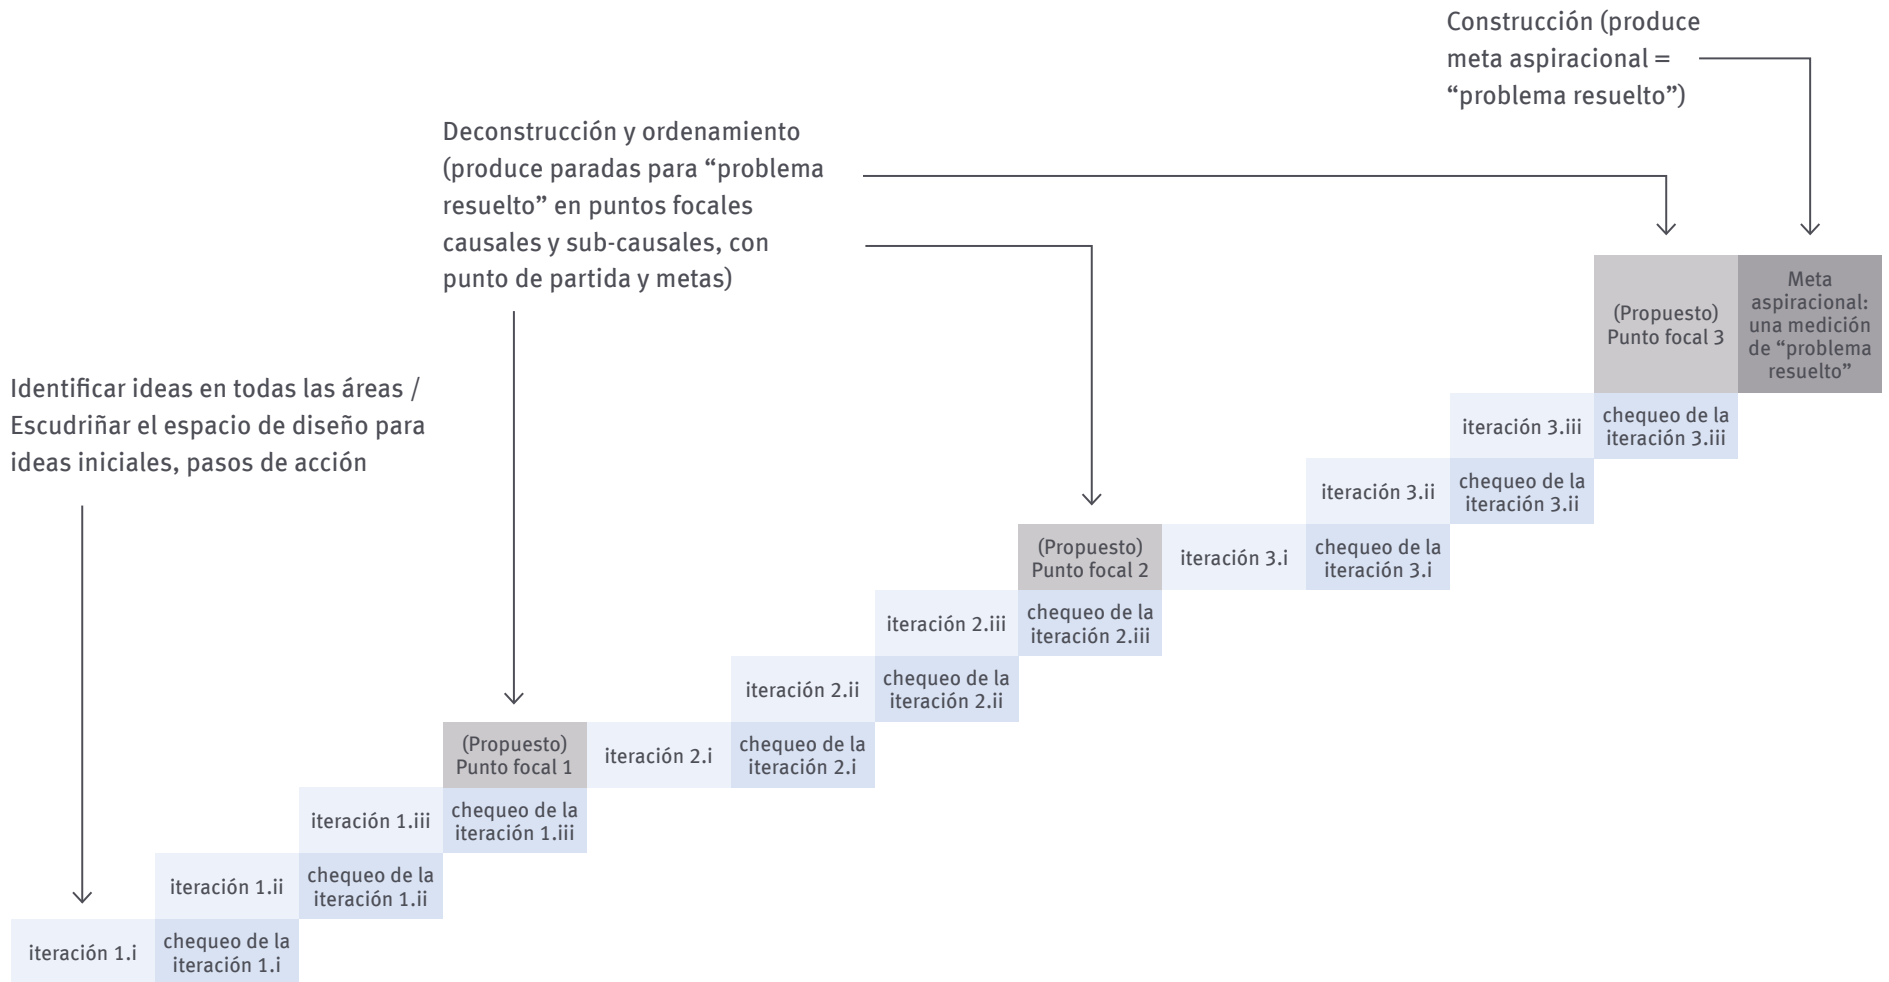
Construcción (produce meta aspiracional = “problema resuelto”)

Deconstrucción y ordenamiento (produce paradas para “problema resuelto” en puntos focales causales y sub-causales, con punto de partida y metas)

Identificar ideas en todas las áreas / Escudriñar el espacio de diseño para ideas iniciales, pasos de acción

(Propuesto) Punto focal 3

Meta aspiracional: una medición de “problema resuelto”

iteración 3.iii

chequeo de la iteración 3.iii

iteración 3.ii

chequeo de la iteración 3.ii

(Propuesto) Punto focal 2

iteración 3.i

chequeo de la iteración 3.i

iteración 2.iii

chequeo de la iteración 2.iii

iteración 2.ii

chequeo de la iteración 2.ii

(Propuesto) Punto focal 1

iteración 2.i

chequeo de la iteración 2.i

iteración 1.iii

chequeo de la iteración 1.iii

iteración 1.ii

chequeo de la iteración 1.ii

iteración 1.i

chequeo de la iteración 1.i